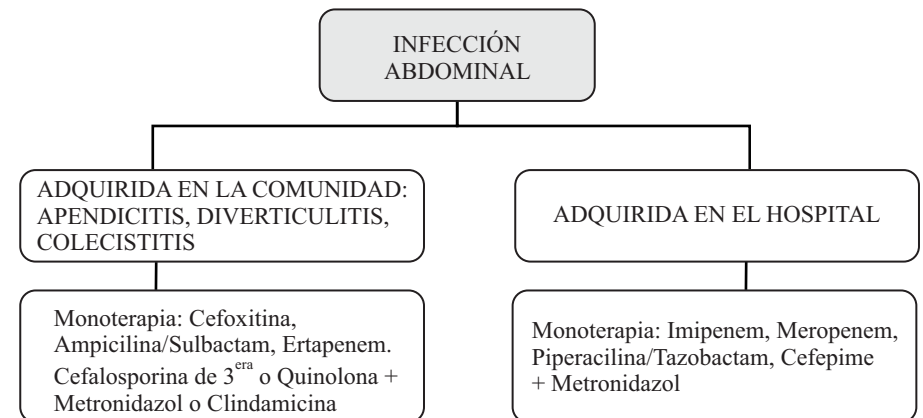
INFECCIÓN ABDOMINAL

ADQUIRIDA EN LA COMUNIDAD: APENDICITIS, DIVERTICULITIS, COLECISTITIS

Monoterapia: Cefoxitina, Ampicilina/Sulbactam, Ertapenem. Cefalosporina de $3^{era}$ o Quinolona + Metronidazol o Clindamicina

ADQUIRIDA EN EL HOSPITAL

Monoterapia: Imipenem, Meropenem, Piperacilina/Tazobactam, Cefepime + Metronidazol